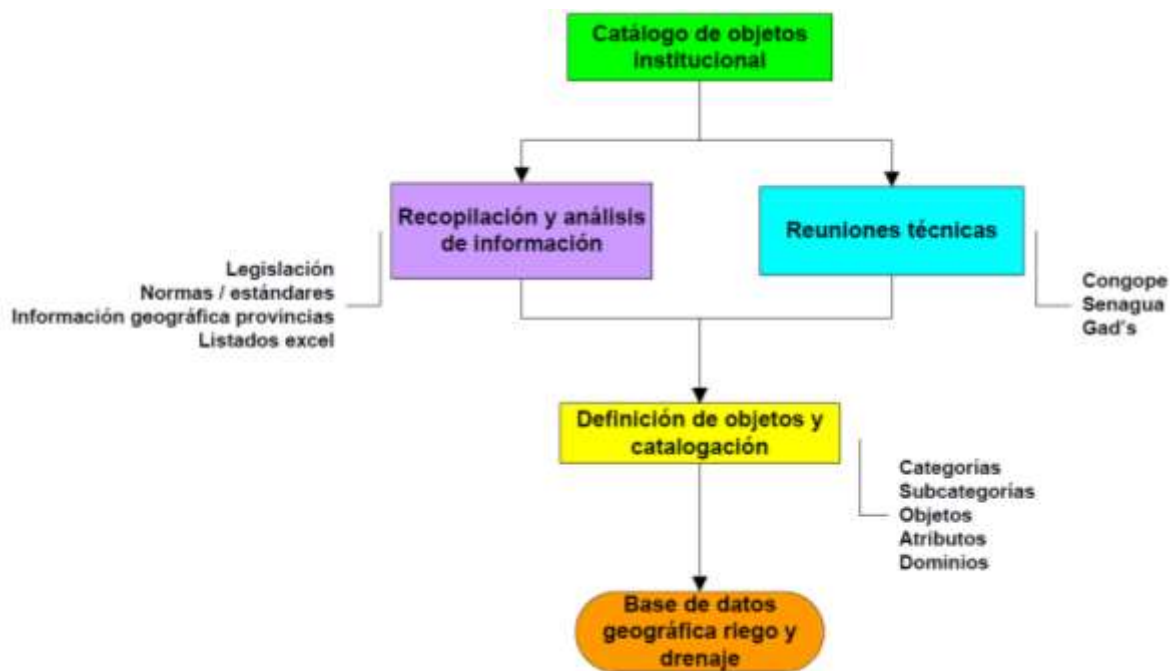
Catálogo de objetos institucional

Recopilación y análisis de información

Reuniones técnicas

Legislación
Normas / estándares
Información geográfica provincias
Listados excel

Congope
Senagua
Gad's

Definición de objetos y catalogación

Categorías
Subcategorías
Objetos
Atributos
Dominios

Base de datos geográfica riego y drenaje